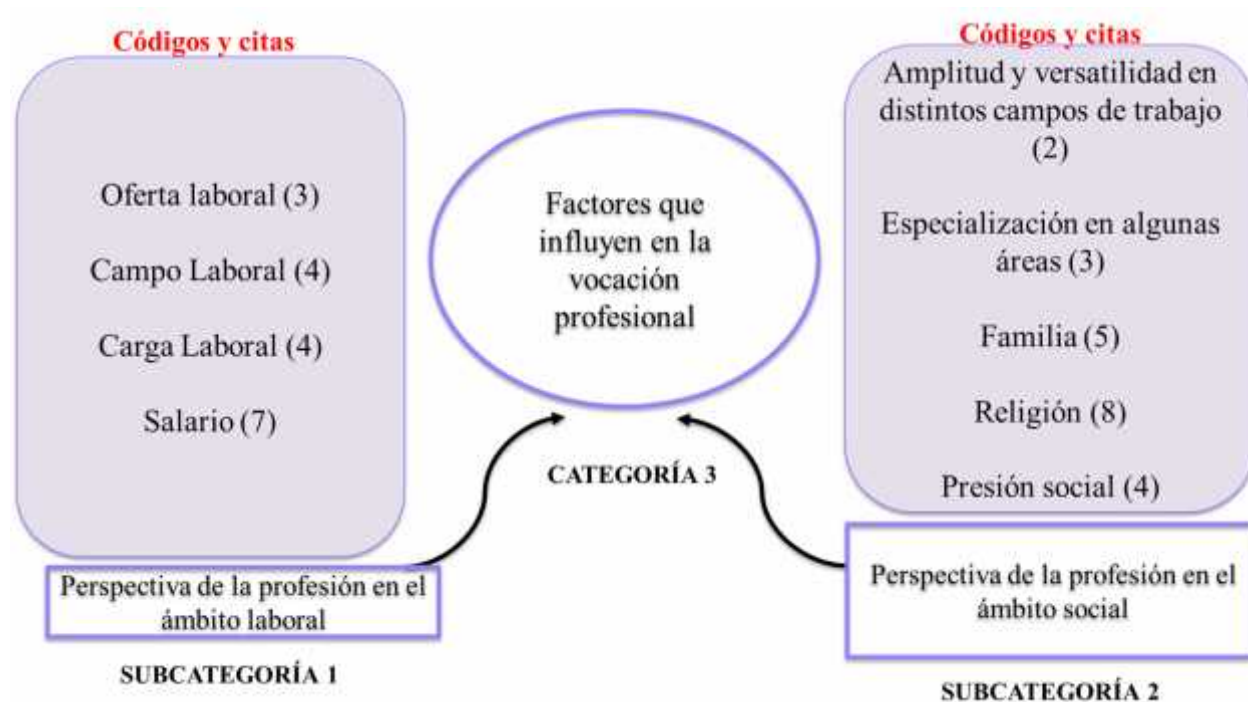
Códigos y citas

Oferta laboral (3)

Campo Laboral (4)

Carga Laboral (4)

Salario (7)

Perspectiva de la profesión en el ámbito laboral

SUBCATEGORÍA 1

Factores que influyen en la vocación profesional

CATEGORÍA 3

Códigos y citas

Amplitud y versatilidad en distintos campos de trabajo (2)

Especialización en algunas áreas (3)

Familia (5)

Religión (8)

Presión social (4)

Perspectiva de la profesión en el ámbito social

SUBCATEGORÍA 2